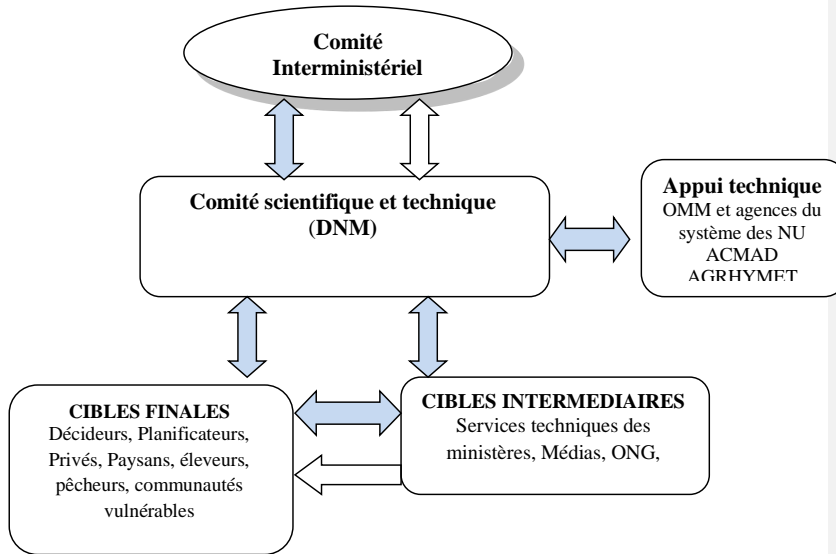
Comité Interministériel

Comité scientifique et technique (DNM)

Appui technique
OMM et agences du système des NU
ACMAD
AGRHYMET

CIBLES FINALES
Décideurs, Planificateurs, Privés, Paysans, éleveurs, pêcheurs, communautés vulnérables

CIBLES INTERMEDIAIRES
Services techniques des ministères, Médias, ONG,